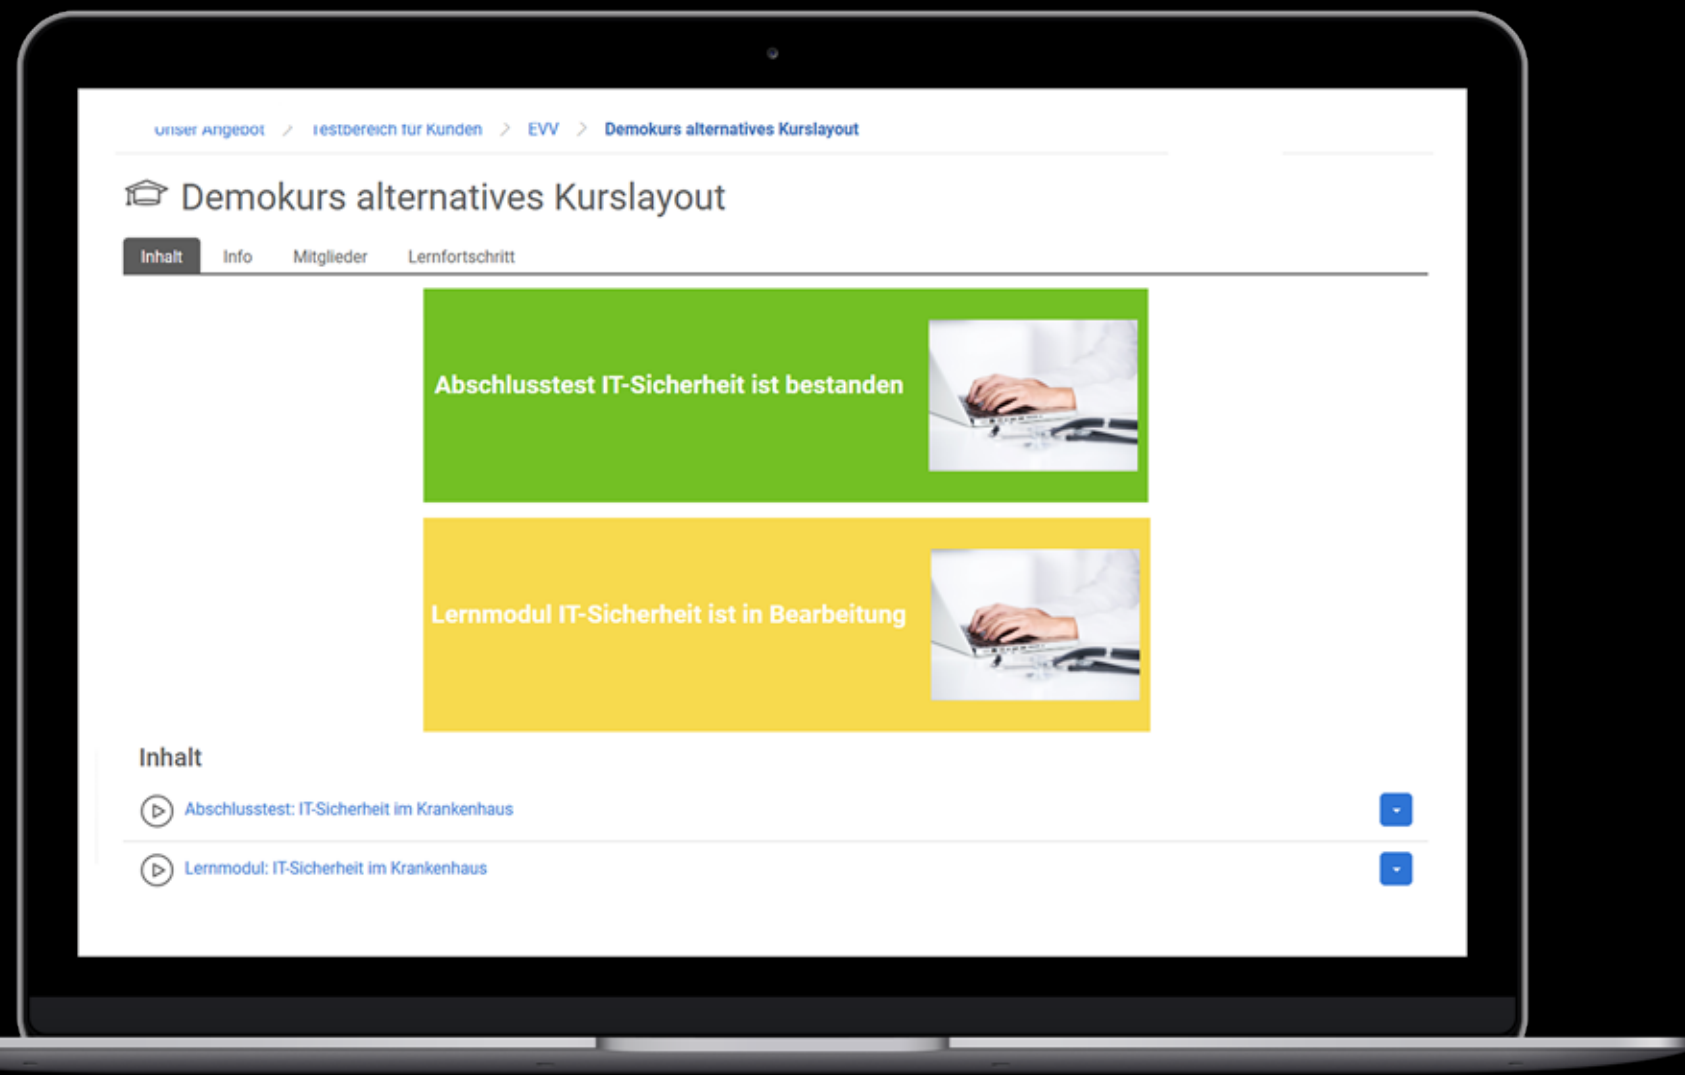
Unser Angebot / Testbereich für Kunden > EVV > Demokurs alternatives Kurslayout

Demokurs alternatives Kurslayout

Inhalt Info Mitglieder Lernfortschritt

Abschlusstest IT-Sicherheit ist bestanden

Lernmodul IT-Sicherheit ist in Bearbeitung

Inhalt

Abschlusstest: IT-Sicherheit im Krankenhaus

Lernmodul: IT-Sicherheit im Krankenhaus